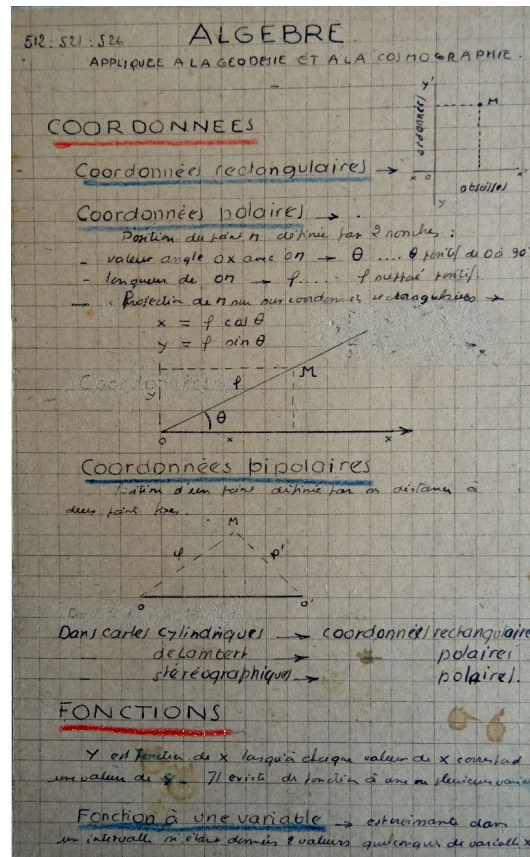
512 : 521 : 526

ALGEBRE

APPLIQUEE A LA GEODESIE ET A LA COSMOGRAPHIE.

COORDONNEES

Coordonnées rectangulaires →

ordonnées

M

x o

abscisses

y

Coordonnées polaires →.

Position du point M définie par 2 nombres :

- valeur angle Ox avec OM → θ .... θ positif de 0 à 90°

- longueur de OM → ρ .... ρ toujours positif.

- Projection de M sur coordonnées rectangulaires →

$x = \rho \cos\theta$

$y = \rho \sin\theta$

y

ρ

M

θ

o

x

x

Coordonnées bipolaires

Position d'un point définie par ses distances à deux points fixes.

M

ρ

ρ'

o

o'

Dans cartes cylindriques → coordonnées rectangulaires

— de Lambert — polaires

— stéréographiques → polaires.

FONCTIONS

Y est fonction de x lorsqu'à chaque valeur de x correspond une valeur de y. Il existe des fonctions à une ou plusieurs variables

Fonction à une variable → est croissante dans un intervalle si étant donnés 2 valeurs quelconques de variable x